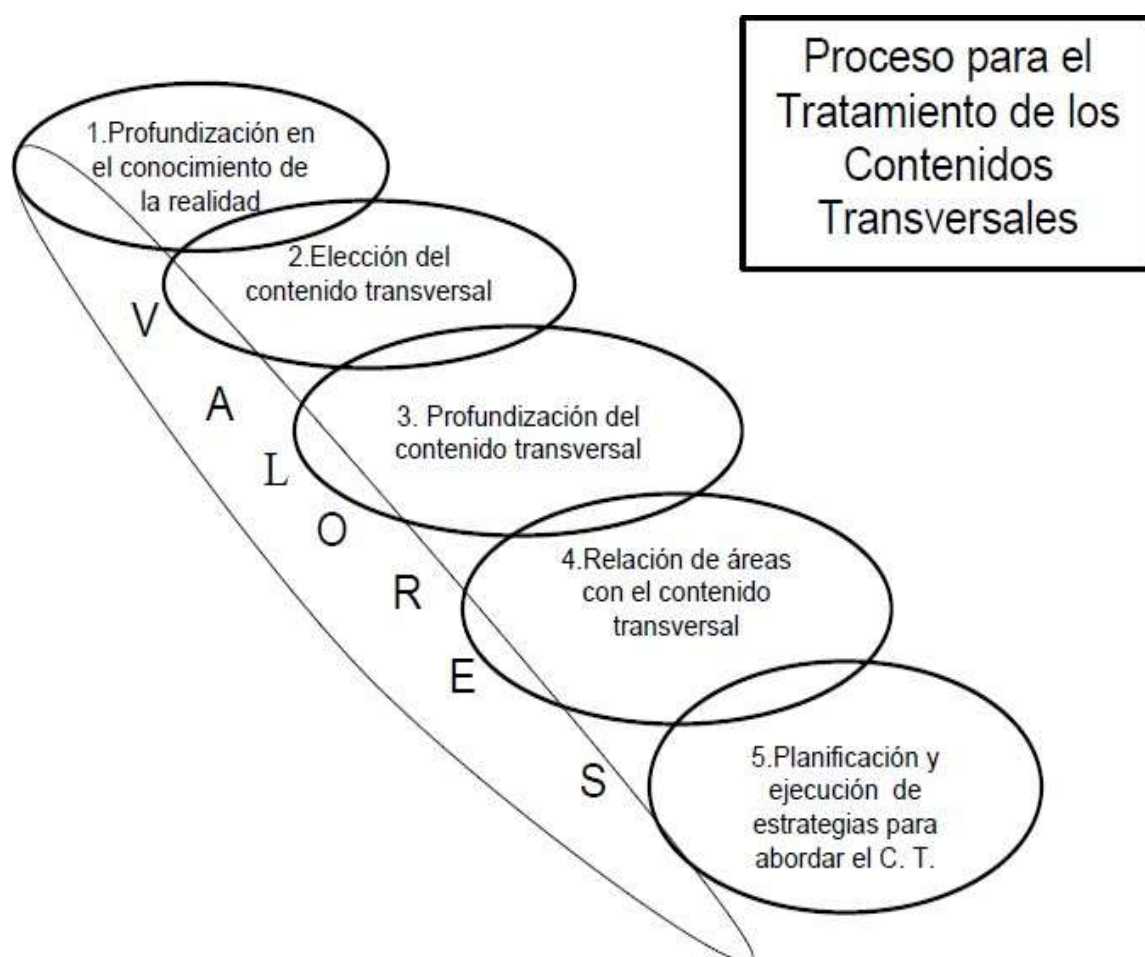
Proceso para el Tratamiento de los Contenidos Transversales

1.Profundización en el conocimiento de la realidad

2.Elección del contenido transversal

3. Profundización del contenido transversal

4.Relación de áreas con el contenido transversal

5.Planificación y ejecución de estrategias para abordar el C. T.

V
A
L
O
R
E
S